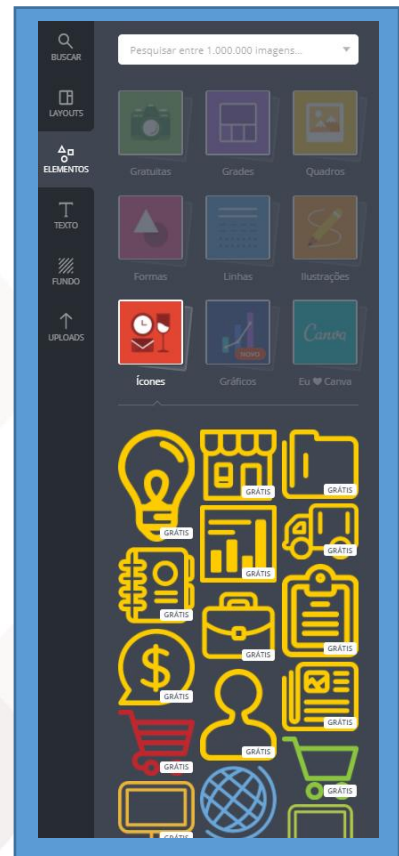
BUSCAR

LAYOUTS

ELEMENTOS

TEXTO

FUNDO

UPLOADS

Pesquisar entre 1.000.000 imagens...

Gratuitas

Grades

Quadros

Formas

Linhas

Ilustrações

NOVO

Canva

Ícones

Gráficos

Eu ♥ Canva

GRÁTIS

GRÁTIS

GRÁTIS

GRÁTIS

GRÁTIS

GRÁTIS

GRÁTIS

GRÁTIS

GRÁTIS

GRÁTIS

GRÁTIS

GRÁTIS

GRÁTIS

GRÁTIS

GRÁTIS

GRÁTIS